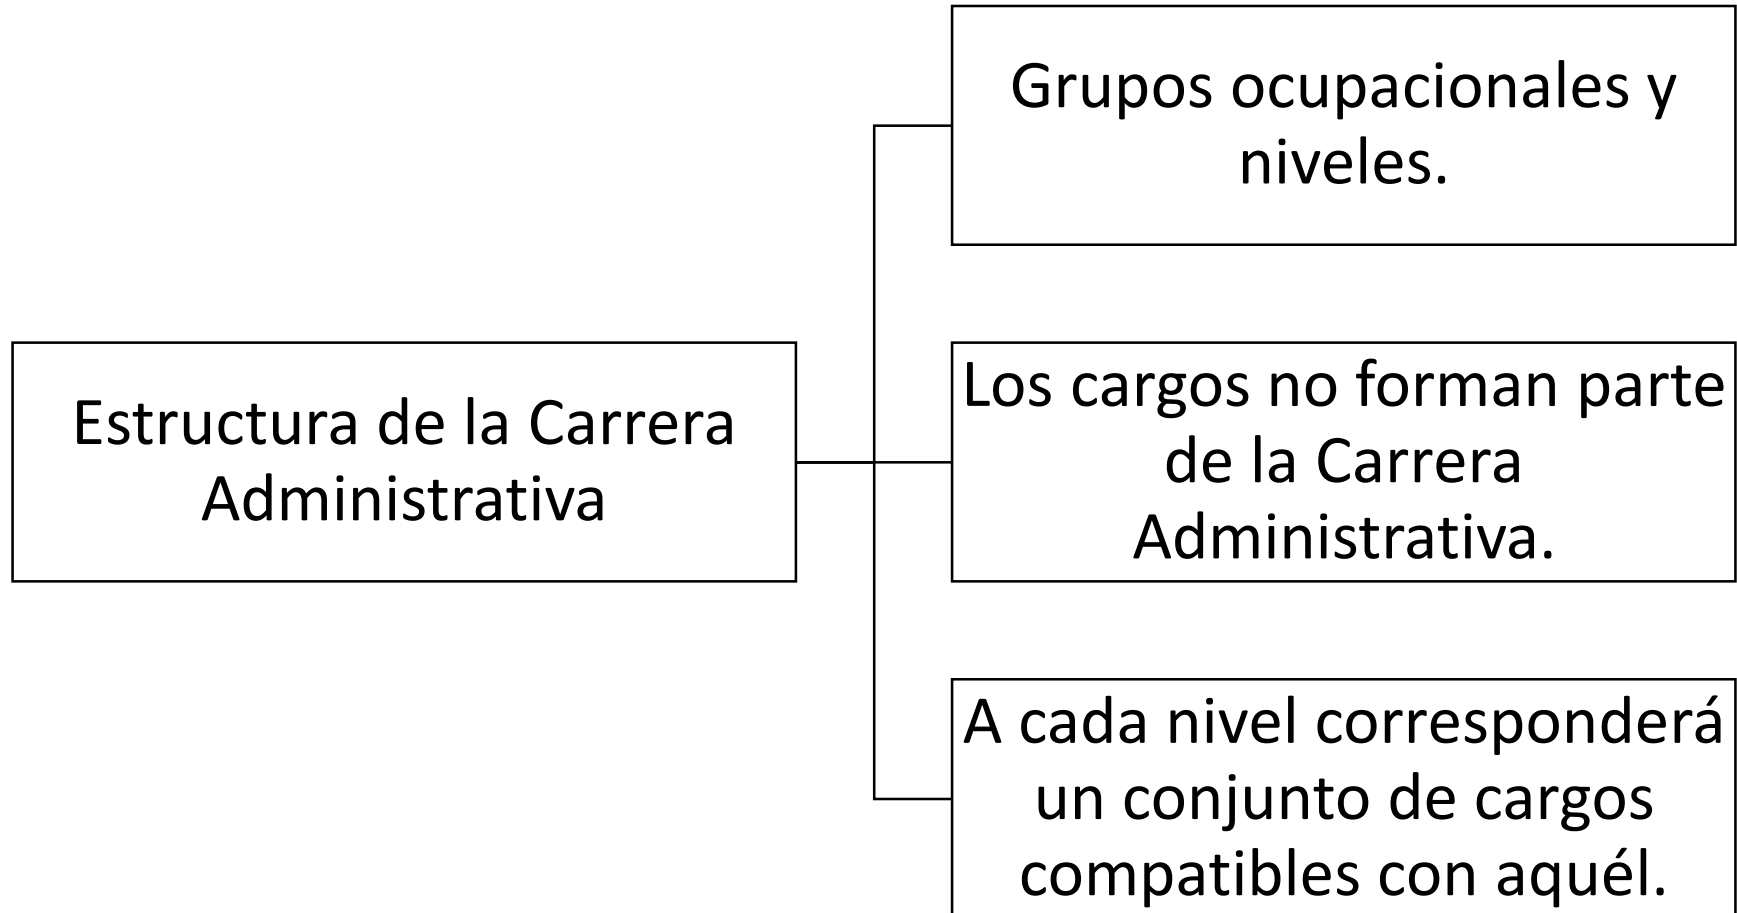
Estructura de la Carrera Administrativa

Grupos ocupacionales y niveles.

Los cargos no forman parte de la Carrera Administrativa.

A cada nivel corresponderá un conjunto de cargos compatibles con aquél.